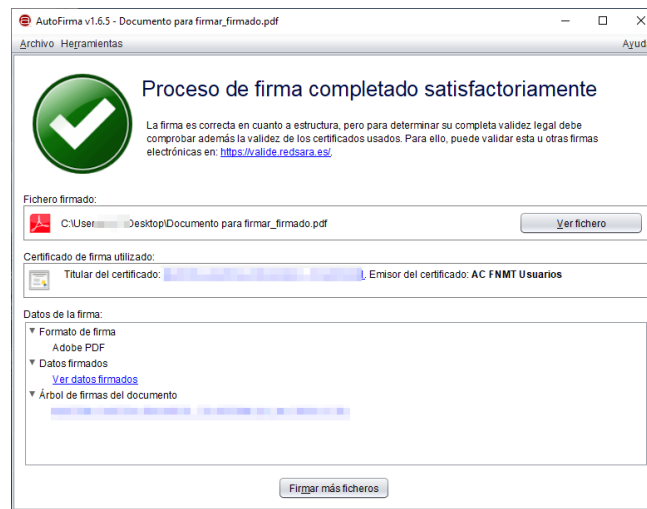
AutoFirma v1.6.5 - Documento para firmar_firmado.pdf

Archivo Herramientas Ayud

Proceso de firma completado satisfactoriamente

La firma es correcta en cuanto a estructura, pero para determinar su completa validez legal debe comprobar además la validez de los certificados usados. Para ello, puede validar esta u otras firmas electrónicas en: https://valide.redsara.es/.

Fichero firmado:

C:\User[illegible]Desktop\Documento para firmar_firmado.pdf

Ver fichero

Certificado de firma utilizado:

Titular del certificado: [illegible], Emisor del certificado: AC FNMT Usuarios

Datos de la firma:

▼ Formato de firma
Adobe PDF
▼ Datos firmados
Ver datos firmados
▼ Árbol de firmas del documento
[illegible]

Firmar más ficheros